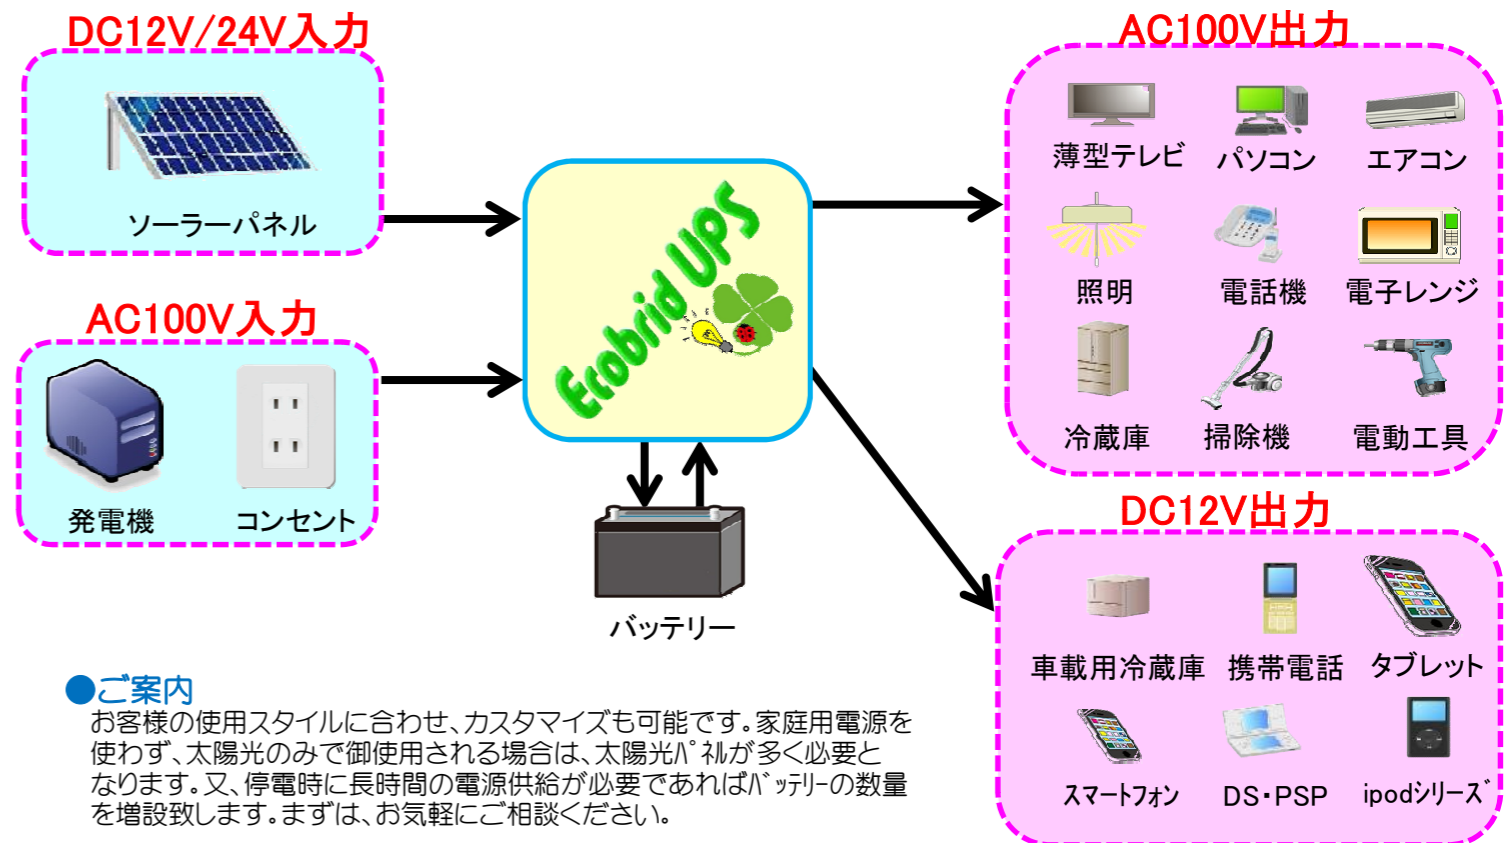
DC12V/24V入力

ソーラーパネル

AC100V入力

発電機

コンセント

Ecobrid UPS

バッテリー

AC100V出力

薄型テレビ

パソコン

エアコン

照明

電話機

電子レンジ

冷蔵庫

掃除機

電動工具

DC12V出力

車載用冷蔵庫

携帯電話

タブレット

スマートフォン

DS・PSP

ipodシリーズ

●ご案内
お客様の使用スタイルに合わせ、カスタマイズも可能です。家庭用電源を使わず、太陽光のみで御使用される場合は、太陽光パネルが多く必要となります。又、停電時に長時間の電源供給が必要であればバッテリーの数量を増設致します。まずは、お気軽にご相談ください。